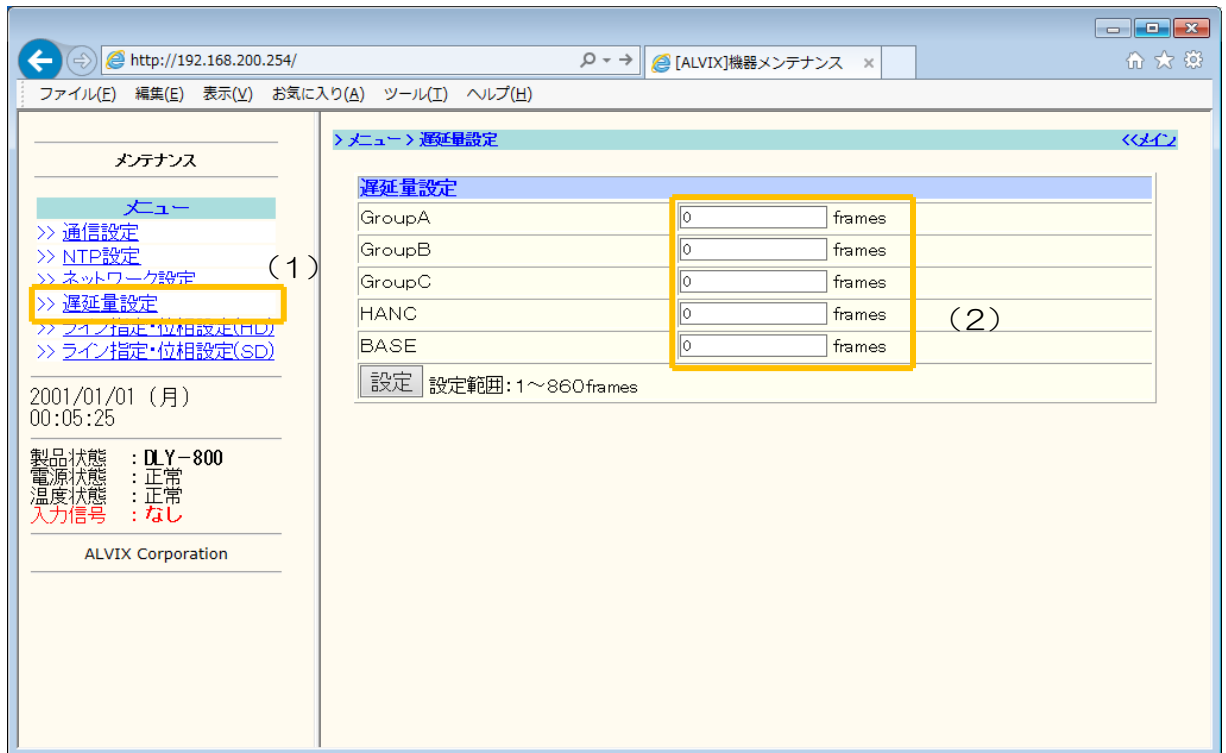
http://192.168.200.254/

[ALVIX]機器メンテナンス

ファイル(F) 編集(E) 表示(V) お気に入り(A) ツール(T) ヘルプ(H)

メンテナンス

メニュー

>> 通信設定
>> NTP設定
>> ネットワーク設定
>> 遅延量設定
>> ライン指定・位相設定(HD)
>> ライン指定・位相設定(SD)

(1)

2001/01/01 (月)
00:05:25

製品状態 : DLY-800
電源状態 : 正常
温度状態 : 正常
入力信号 : なし

ALVIX Corporation

> メニュー > 遅延量設定

<<メイン

| 遅延量設定 | |
|---|---|
| GroupA | 0 frames |
| GroupB | 0 frames |
| GroupC | 0 frames |
| HANC | 0 frames |
| BASE | 0 frames |

(2)

設定 設定範囲:1～860frames